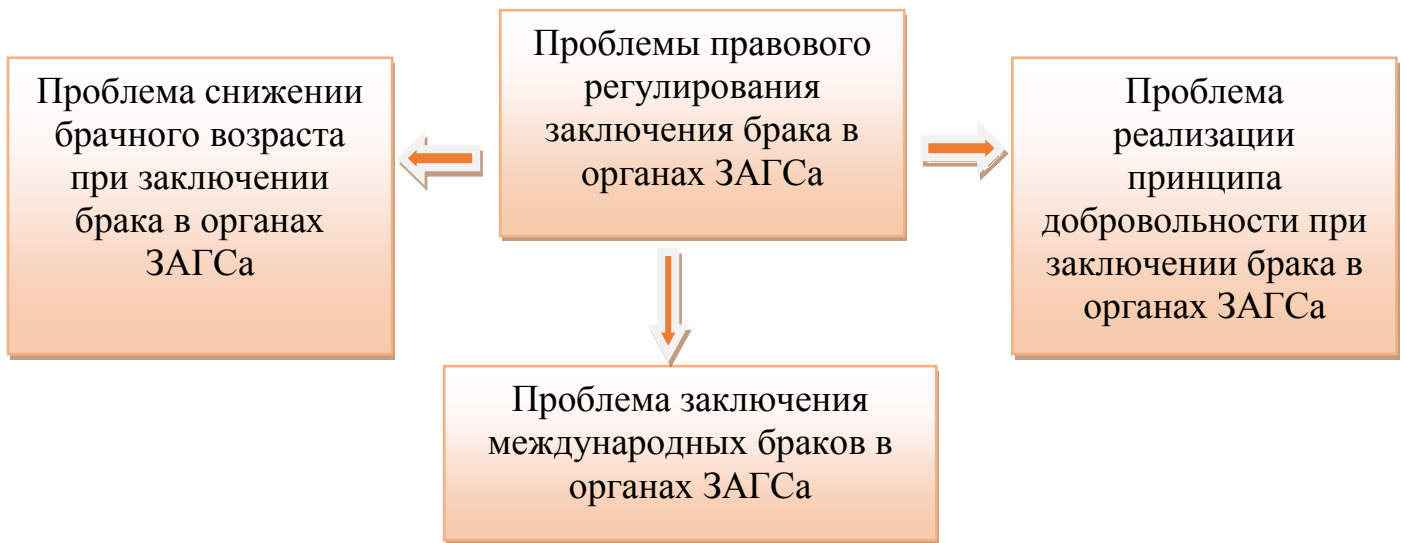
Проблемы правового регулирования заключения брака в органах ЗАГСа

Проблема снижении брачного возраста при заключении брака в органах ЗАГСа

Проблема реализации принципа добровольности при заключении брака в органах ЗАГСа

Проблема заключения международных браков в органах ЗАГСа